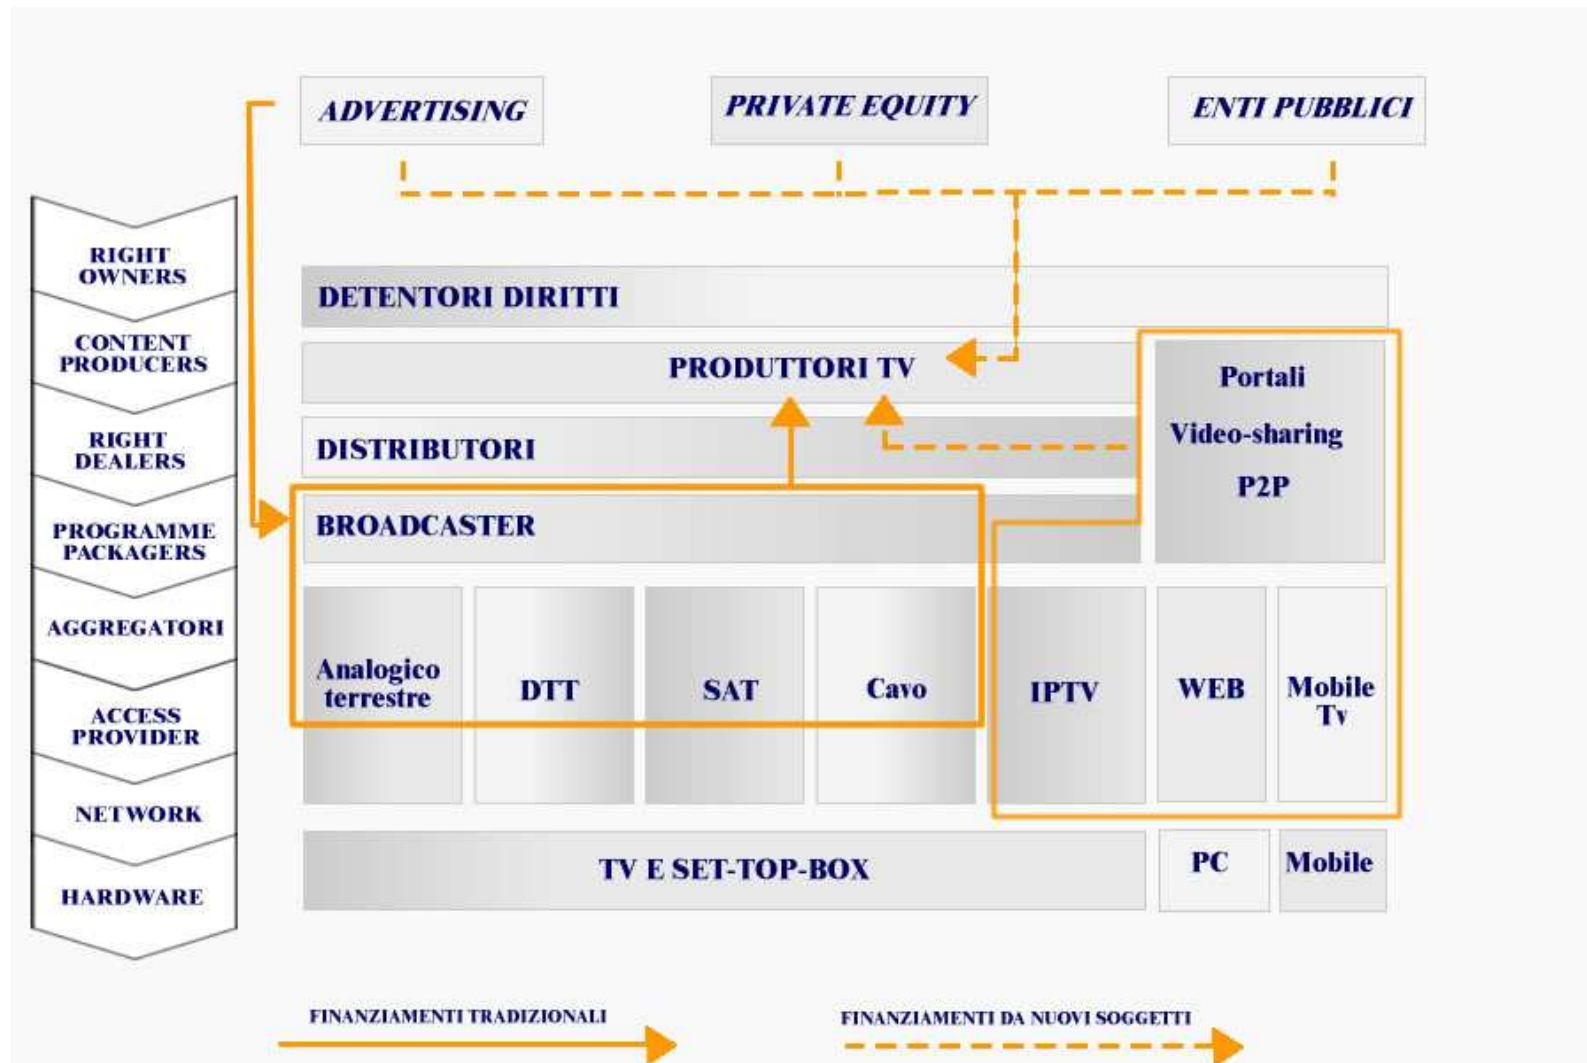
ADVERTISING

PRIVATE EQUITY

ENTI PUBBLICI

RIGHT OWNERS

CONTENT PRODUCERS

RIGHT DEALERS

PROGRAMME PACKAGERS

AGGREGATORI

ACCESS PROVIDER

NETWORK

HARDWARE

DETENTORI DIRITTI

PRODUTTORI TV

Portali

Video-sharing

P2P

DISTRIBUTORI

BROADCASTER

Analogico terrestre

DTT

SAT

Cavo

IPTV

WEB

Mobile Tv

TV E SET-TOP-BOX

PC

Mobile

FINANZIAMENTI TRADIZIONALI

FINANZIAMENTI DA NUOVI SOGGETTI